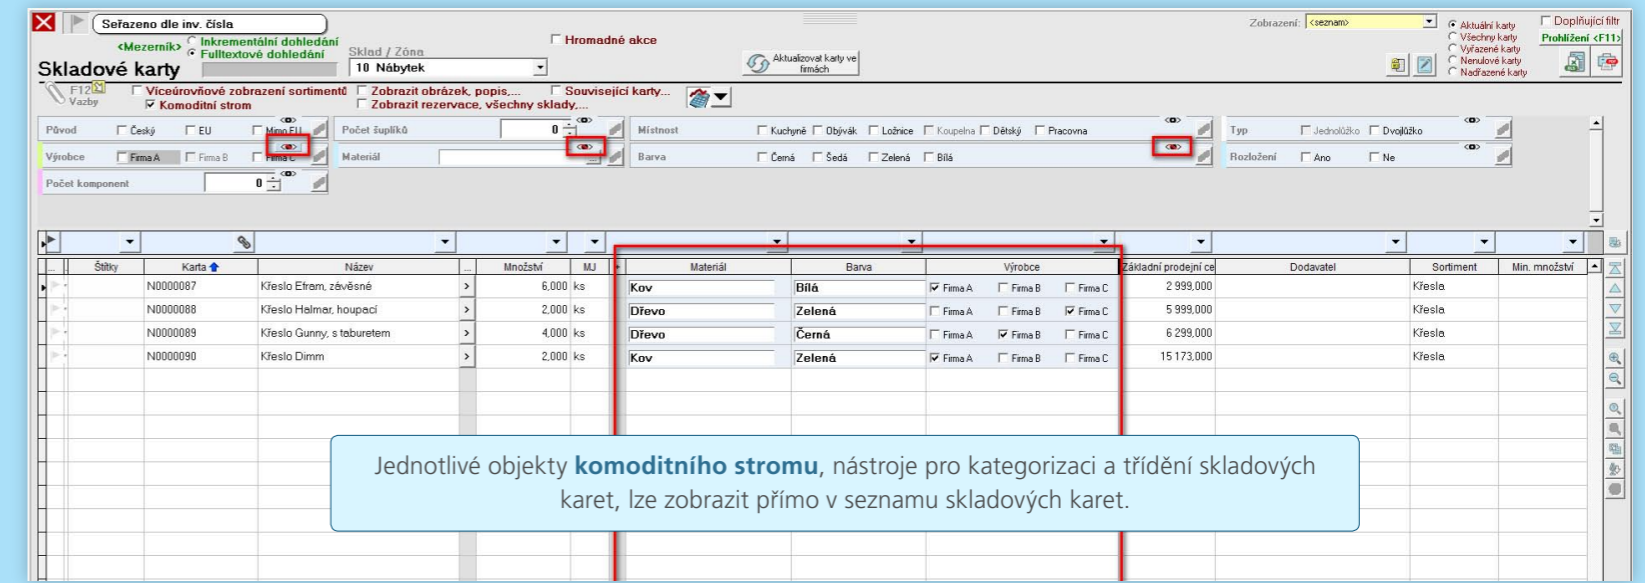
Seřazeno dle inv. čísla
<Mezerník> Inkrementální dohledání
Fulltextové dohledání
Skladové karty
Sklad / Zóna
10 Nábytek
Hromadné akce
Aktualizovat karty ve firmách
Zobrazení: <seznam>
Aktuální karty
Všechny karty
Vyřazené karty
Nenulové karty
Nadřazené karty
Doplňující filtr
Prohlížení <F11>
F12
Vazby
Víceúrovňové zobrazení sortimentů
Komoditní strom
Zobrazit obrázek, popis,...
Zobrazit rezervace, všechny sklady,...
Související karty...

Původ Český EU Mimo EU
Počet šuplíků 0
Místnost Kuchyně Obývák Ložnice Koupelna Dětský Pracovna
Typ Jednolůžko Dvojlůžko
Výrobce Firma A Firma B Firma C
Materiál
Barva Černá Šedá Zelená Bílá
Rozložení Ano Ne
Počet komponent 0

| Štítky | Karta | Název | Množství | MJ | Materiál | Barva | Výrobce | Základní prodejní ce | Dodavatel | Sortiment | Min. množství |
|---|---|---|---|---|---|---|---|---|---|---|---|
| | N0000087 | Křeslo Efram, závěsné | 6,000 | ks | Kov | Bílá | ☑ Firma A ☐ Firma B ☐ Firma C | 2 999,000 | | Křesla | |
| | N0000088 | Křeslo Halmar, houpací | 2,000 | ks | Dřevo | Zelená | ☐ Firma A ☐ Firma B ☑ Firma C | 5 999,000 | | Křesla | |
| | N0000089 | Křeslo Gunny, s taburetem | 4,000 | ks | Dřevo | Černá | ☐ Firma A ☑ Firma B ☐ Firma C | 6 299,000 | | Křesla | |
| | N0000090 | Křeslo Dimm | 2,000 | ks | Kov | Zelená | ☑ Firma A ☐ Firma B ☐ Firma C | 15 173,000 | | Křesla | |

Jednotlivé objekty **komoditního stromu**, nástroje pro kategorizaci a třídění skladových karet, lze zobrazit přímo v seznamu skladových karet.